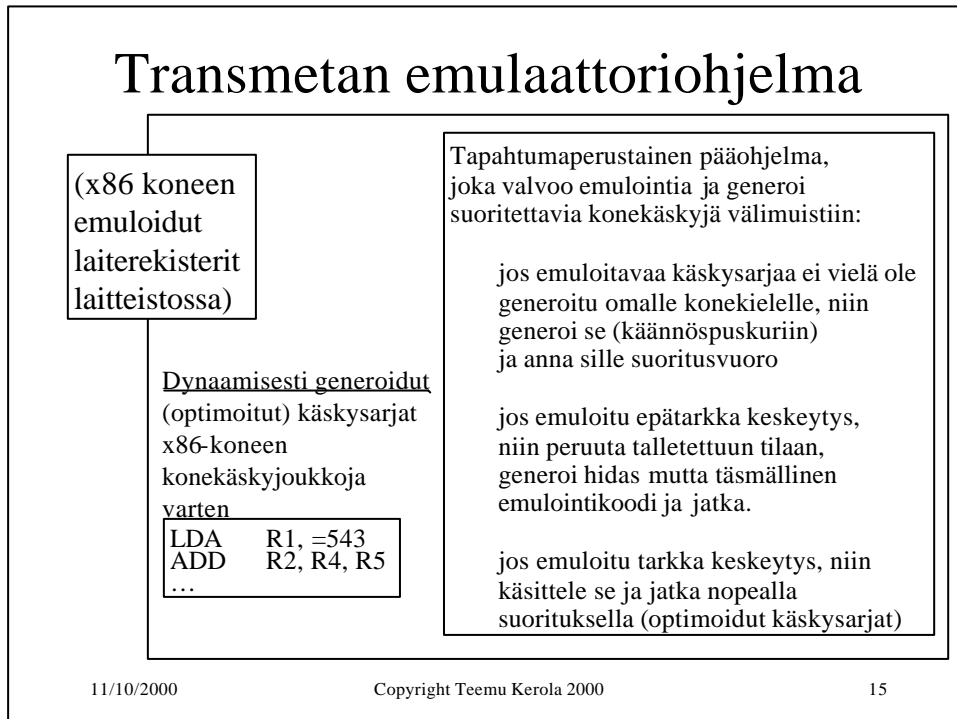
Transmetan emulaattoriohjelma

(x86 koneen emuloidut laiterekisterit laitteistossa)

Dynaamisesti generoidut (optimoitut) käskysarjat x86-koneen konekäskyjoukkoja varten

LDA R1, =543
ADD R2, R4, R5
…

Tapahtumaperustainen pääohjelma, joka valvoo emulointia ja generoi suoritettavia konekäskyjä välimuistiin:

jos emuloitavaa käskysarjaa ei vielä ole generoitu omalle konekielelle, niin generoi se (käännöspuskuriin) ja anna sille suoritusvuoro

jos emuloitu epätarkka keskeytys, niin peruuta talletettuun tilaan, generoi hidas mutta täsmällinen emulointikoodi ja jatka.

jos emuloitu tarkka keskeytys, niin käsittele se ja jatka nopealla suorituksella (optimoidut käskysarjat)

11/10/2000 Copyright Teemu Kerola 2000 15